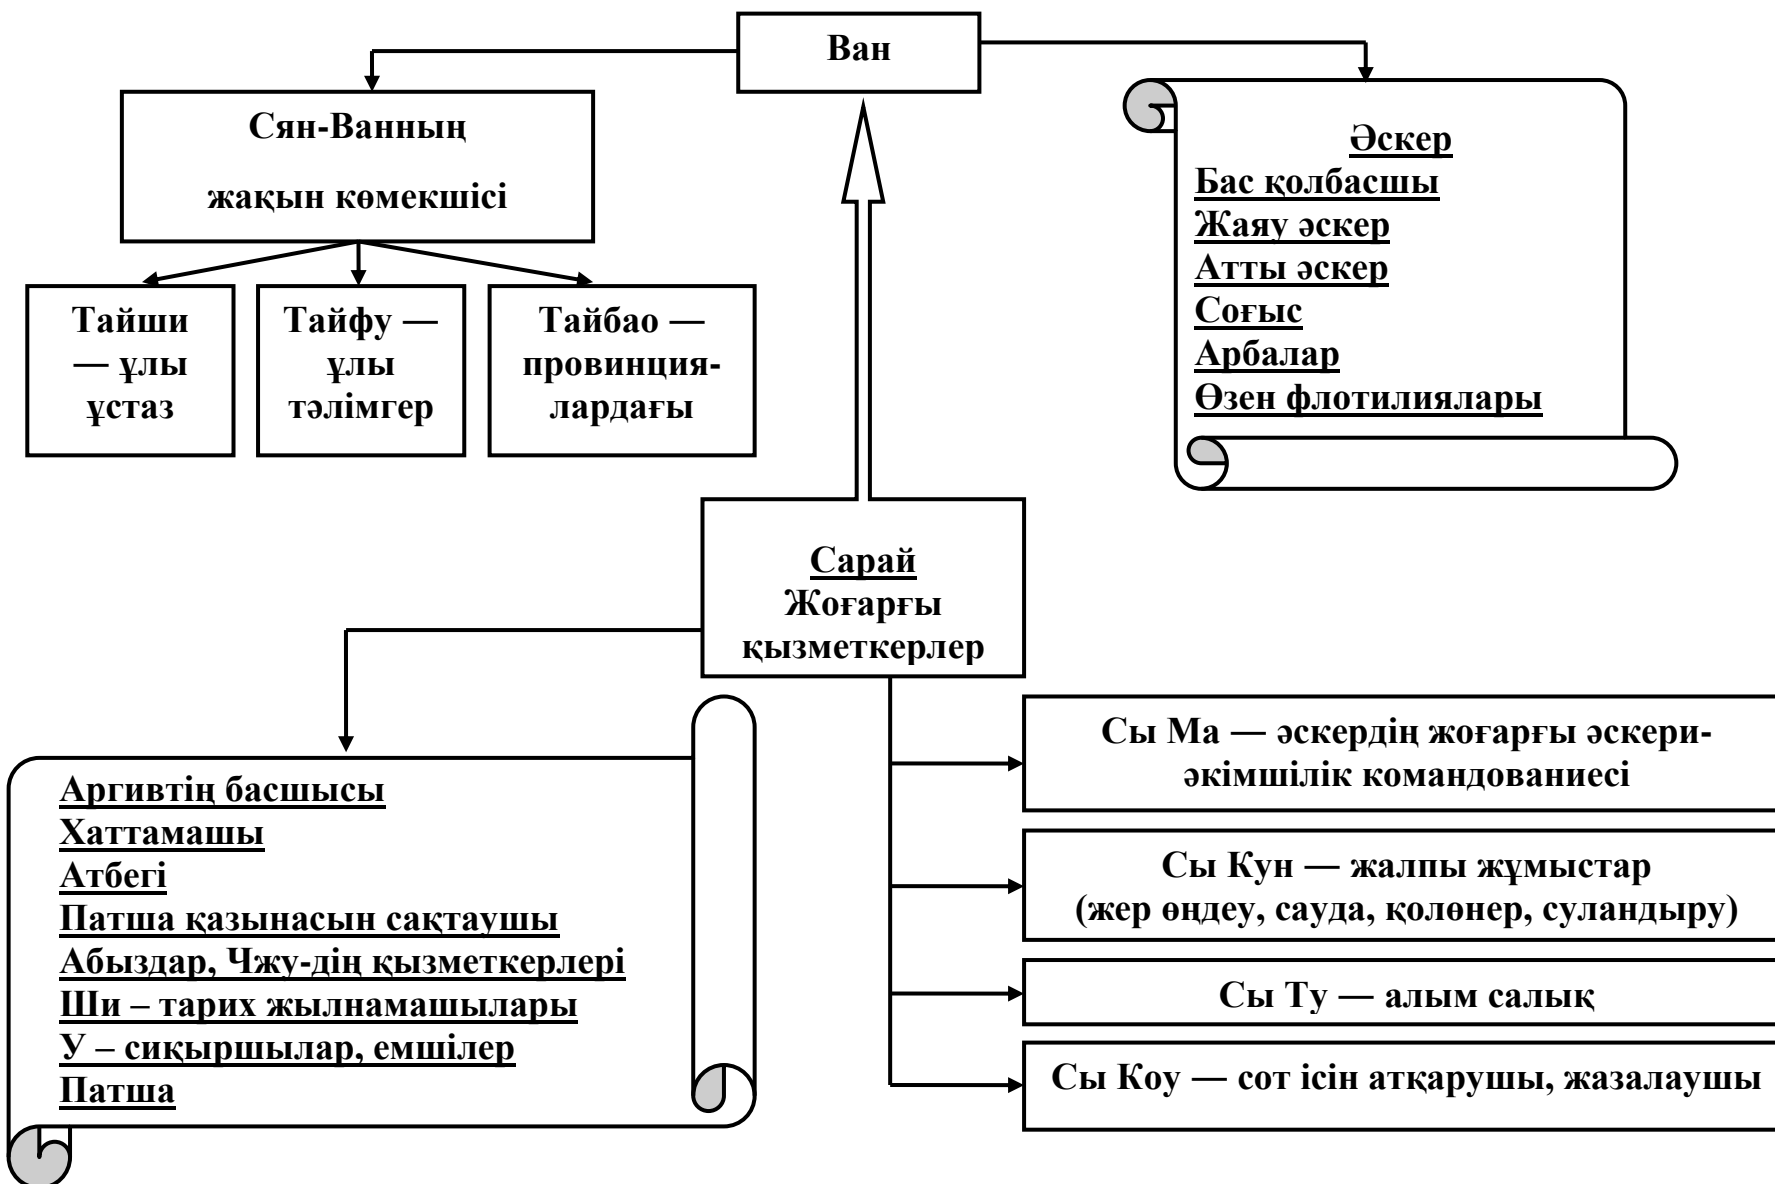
Ван

Сян-Ванның

жақын көмекшісі

Тайши — ұлы ұстаз

Тайфу — ұлы тәлімгер

Тайбао — провинциялардағы

Әскер
Бас қолбасшы
Жаяу әскер
Атты әскер
Соғыс
Арбалар
Өзен флотилиялары

Сарай
Жоғарғы қызметкерлер

Аргивтің басшысы
Хаттамашы
Атбегі
Патша қазынасын сақтаушы
Абыздар, Чжу-дің қызметкерлері
Ши – тарих жылнамашылары
У – сиқыршылар, емшілер
Патша

Сы Ма — әскердің жоғарғы әскери-әкімшілік командованиесі

Сы Кун — жалпы жұмыстар (жер өңдеу, сауда, қолөнер, суландыру)

Сы Ту — алым салық

Сы Коу — сот ісін атқарушы, жазалаушы